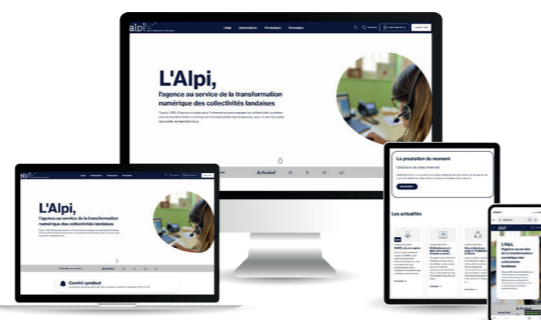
alpi

L'Alpi Informatique Prestations Formation

L'Alpi,
l'agence au service de la transformation numérique des collectivités landaises

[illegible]

L'Alpi,
l'agence au service de la transformation numérique des collectivités landaises

Comité syndical

La prestation du moment

Les actualités

L'Alpi,
l'agence au service de la transformation numérique des collectivités landaises